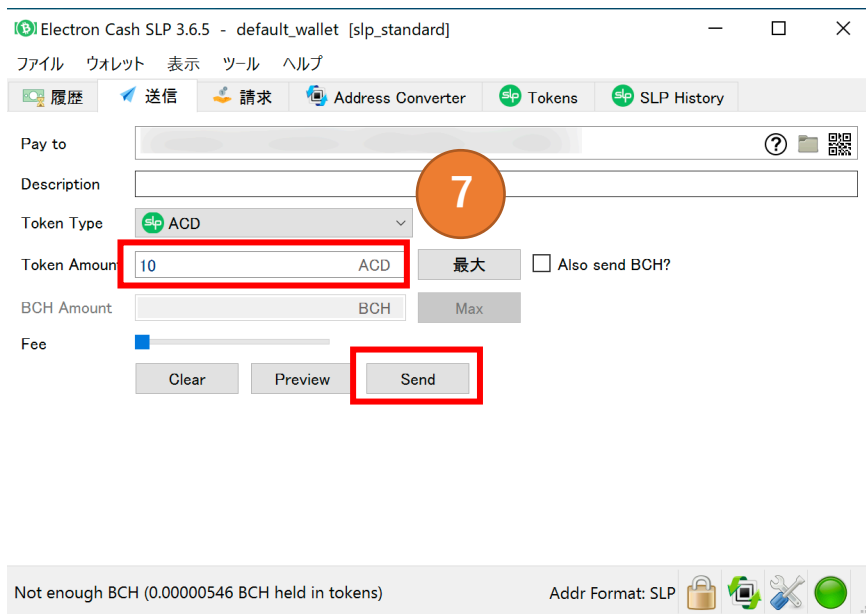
Electron Cash SLP 3.6.5 - default_wallet [slp_standard]

ファイル ウォレット 表示 ツール ヘルプ

履歴 送信 請求 Address Converter Tokens SLP History

Pay to

Description

7

Token Type ACD

Token Amount 10 ACD 最大 Also send BCH?

BCH Amount BCH Max

Fee

Clear Preview Send

Not enough BCH (0.00000546 BCH held in tokens)

Addr Format: SLP